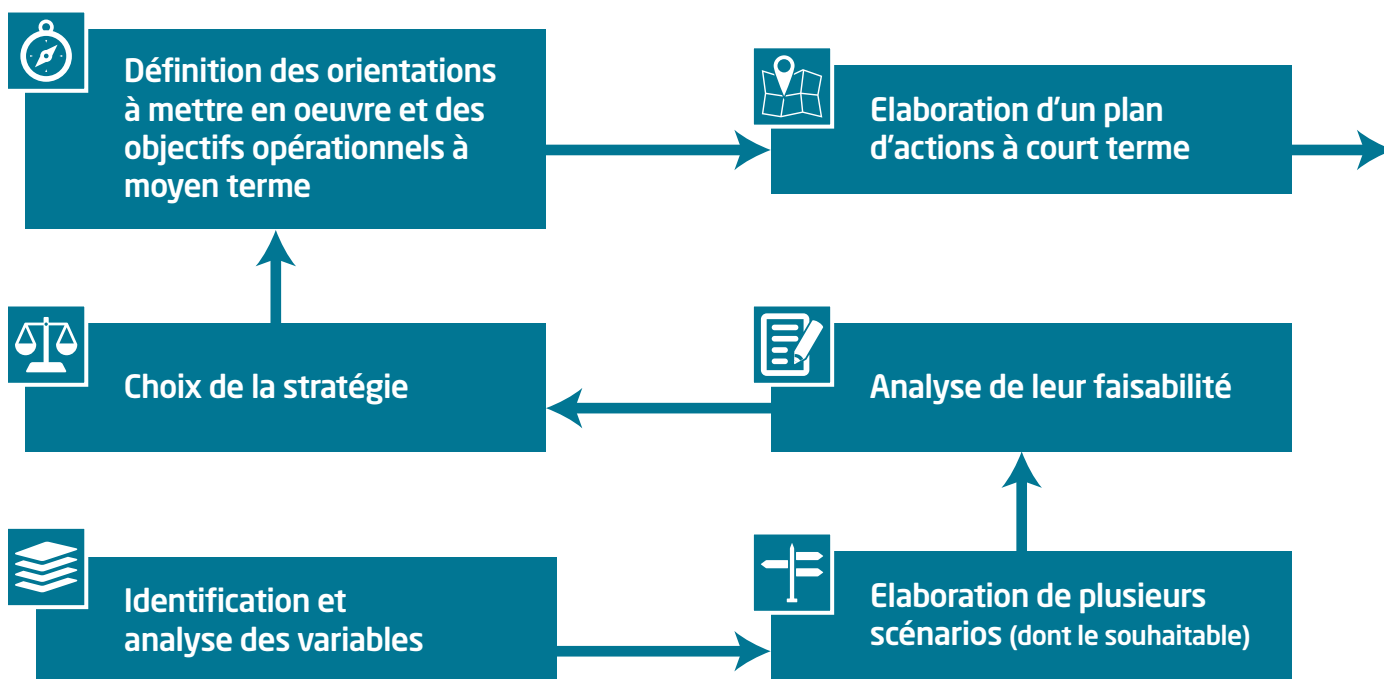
Définition des orientations à mettre en oeuvre et des objectifs opérationnels à moyen terme

Elaboration d'un plan d'actions à court terme

Choix de la stratégie

Analyse de leur faisabilité

Identification et analyse des variables

Elaboration de plusieurs scénarios (dont le souhaitable)